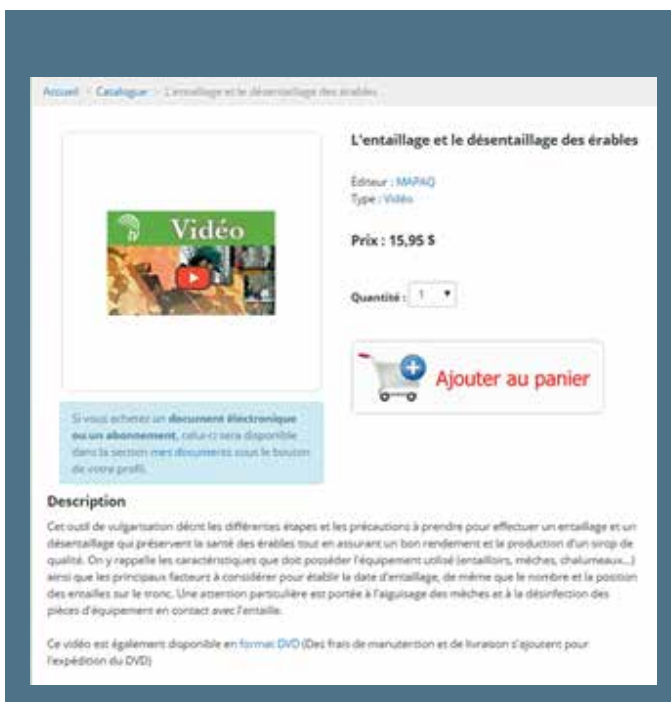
Accueil > Catalogue > L'entaillage et le désentaillage des érables

Vidéo

L'entaillage et le désentaillage des érables

Éditeur : MAPAQ
Type : Vidéo

Prix : 15,95 $

Quantité : 1

Ajouter au panier

Si vous achetez un document électronique ou un abonnement, celui-ci sera disponible dans la section mes documents sous le bouton de votre profil.

Description

Cet outil de vulgarisation décrit les différentes étapes et les précautions à prendre pour effectuer un entaillage et un désentaillage qui préservent la santé des érables tout en assurant un bon rendement et la production d'un sirop de qualité. On y rappelle les caractéristiques que doit posséder l'équipement utilisé (entailloirs, mèches, chalumeaux...) ainsi que les principaux facteurs à considérer pour établir la date d'entaillage, de même que le nombre et la position des entailles sur le tronc. Une attention particulière est portée à l'aiguisage des mèches et à la désinfection des pièces d'équipement en contact avec l'entaille.

Ce vidéo est également disponible en format DVD (Des frais de manutention et de livraison s'ajoutent pour l'expédition du DVD)